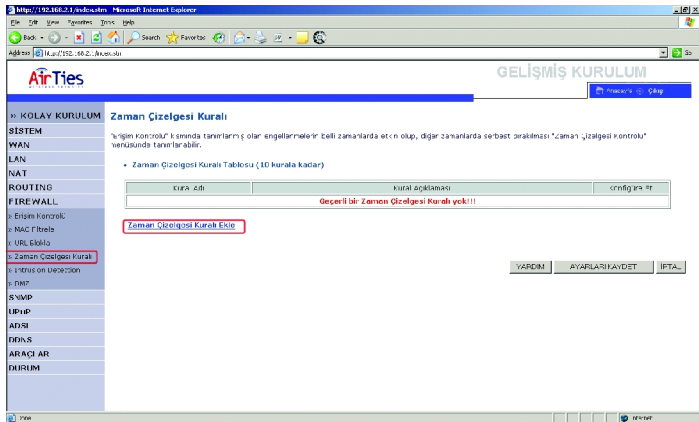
http://192.168.2.1/index.stm - Microsoft Internet Explorer

File Edit View Favorites Tools Help

Back Search Favorites

Address http://192.168.2.1/index.stm Go

AirTies

GELİŞMİŞ KURULUM

Anasayfa Çıkış

» KOLAY KURULUM

SİSTEM

WAN

LAN

NAT

ROUTING

FIREWALL

» Erişim Kontrolü

» MAC Filtrele

» URL Blokla

» Zaman Çizelgesi Kuralı

» Intrusion Detection

» DMZ

SNMP

UPnP

ADSL

DDNS

ARAÇLAR

DURUM

Zaman Çizelgesi Kuralı

"Erişim Kontrolü" kısmında tanımlanmış olan engellemelerin belli zamanlarda etkin olup, diğer zamanlarda serbest bırakılması "Zaman Çizelgesi Kontrolü" menüsünde tanımlanabilir.

• Zaman Çizelgesi Kuralı Tablosu (10 kurala kadar)

| Kural Adı | Kural Açıklaması | Konfigüre Et |
|---|---|---|
| Geçerli bir Zaman Çizelgesi Kuralı yok!!! | | |

Zaman Çizelgesi Kuralı Ekle

YARDIM AYARLARI KAYDET İPTAL

Done Internet